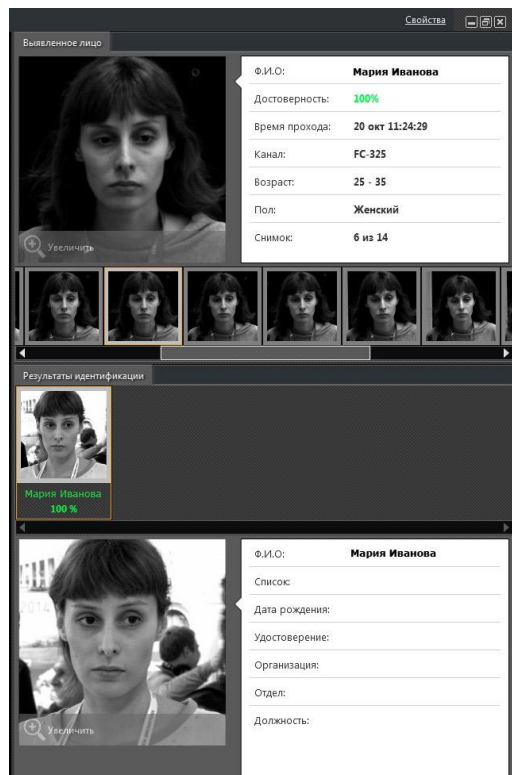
Свойства

Выявленное лицо

Увеличить

| Ф.И.О: | Мария Иванова |
|---|---|
| Достоверность: | 100% |
| Время прохода: | 20 окт 11:24:29 |
| Канал: | FC-325 |
| Возраст: | 25 - 35 |
| Пол: | Женский |
| Снимок: | 6 из 14 |

Результаты идентификации

Мария Иванова
100 %

Увеличить

| Ф.И.О: | Мария Иванова |
|---|---|
| Список: | |
| Дата рождения: | |
| Удостоверение: | |
| Организация: | |
| Отдел: | |
| Должность: | |